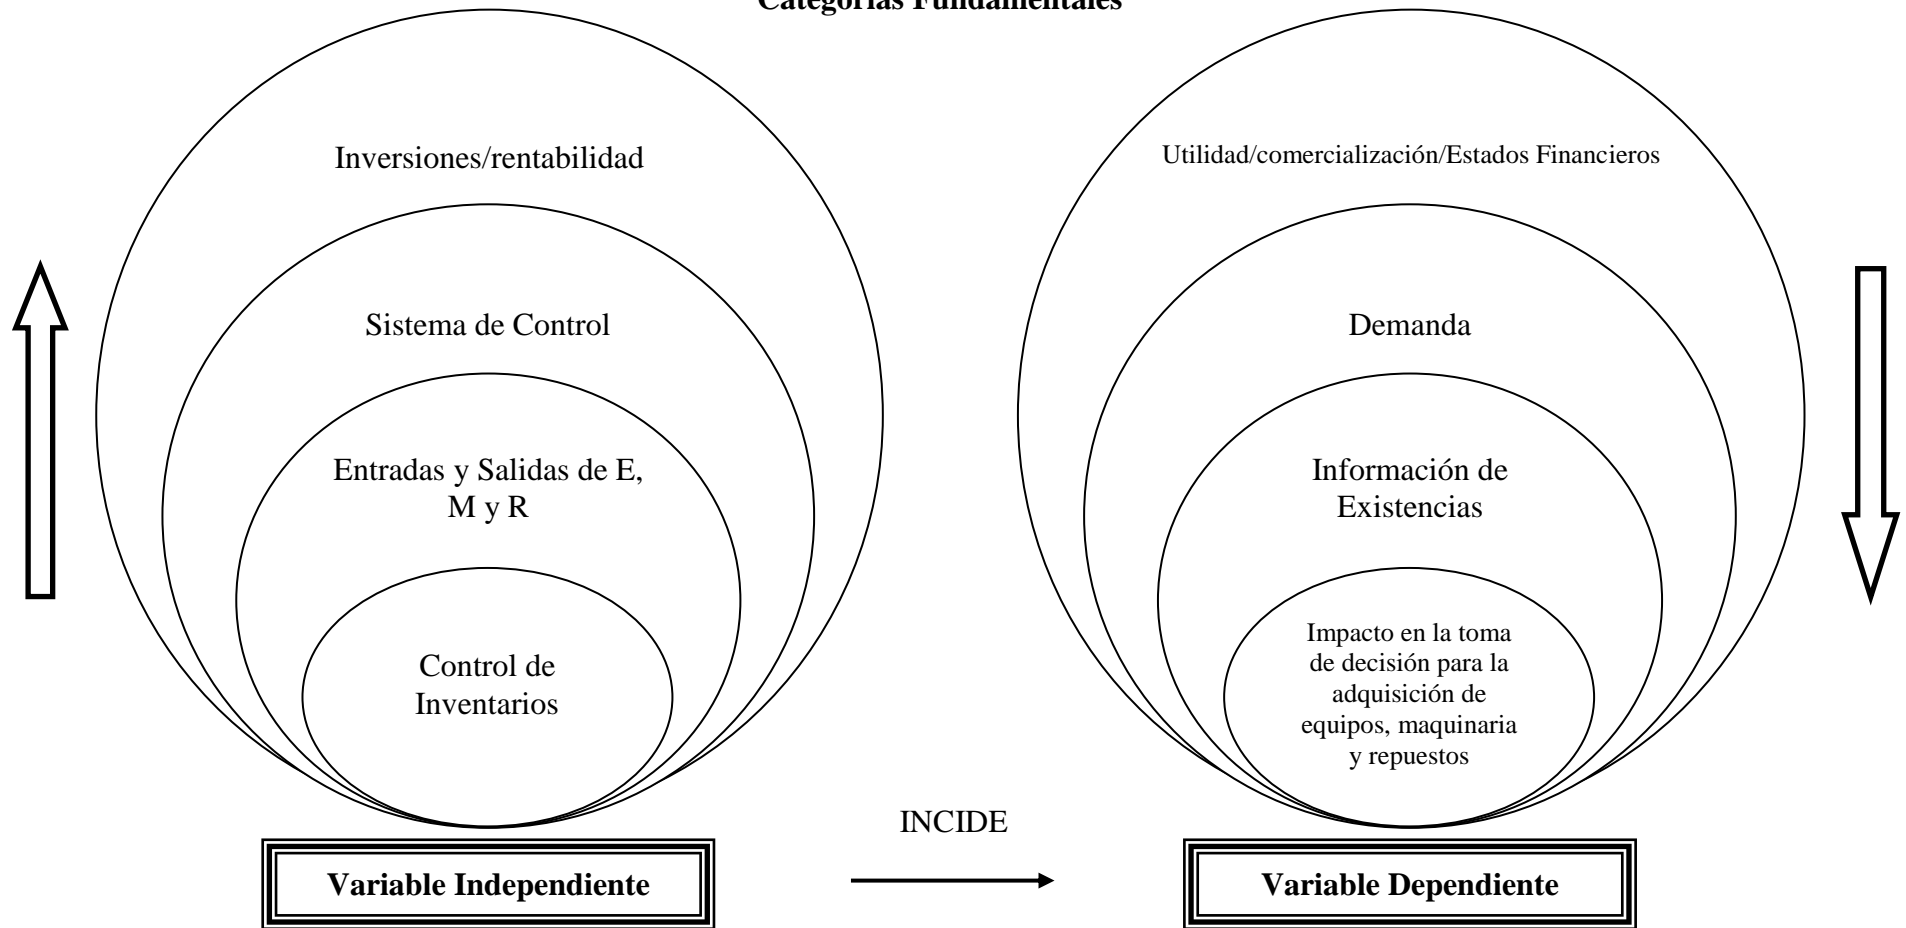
Categorías Fundamentales

Inversiones/rentabilidad

Sistema de Control

Entradas y Salidas de E, M y R

Control de Inventarios

Utilidad/comercialización/Estados Financieros

Demanda

Información de Existencias

Impacto en la toma de decisión para la adquisición de equipos, maquinaria y repuestos

INCIDE

Variable Independiente

Variable Dependiente